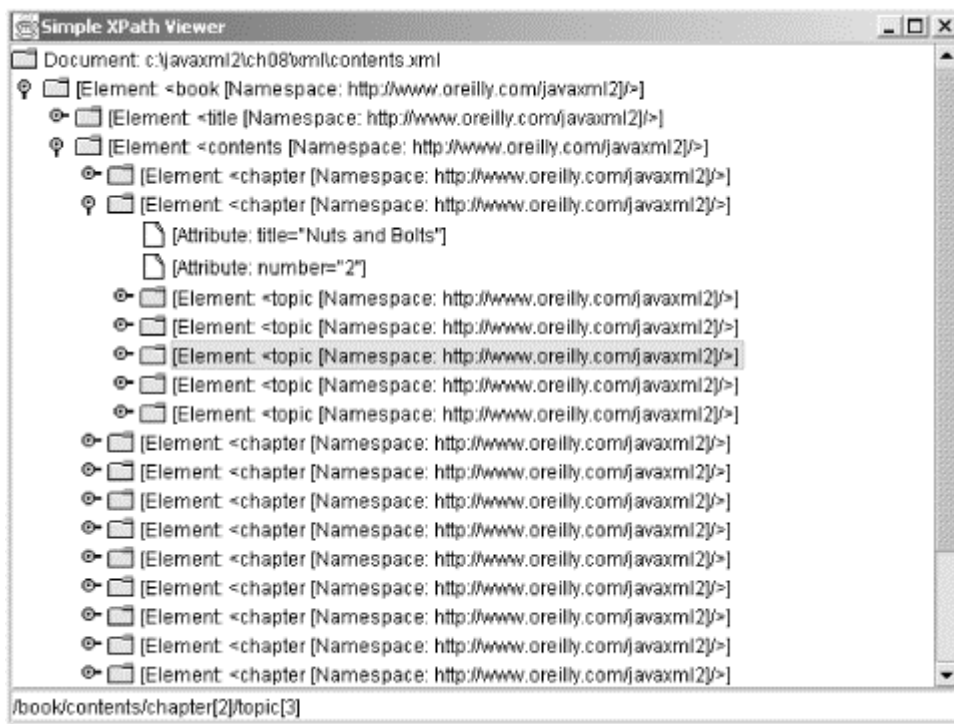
Simple XPath Viewer

Document: c:\javaxml2\ch08\xml\contents.xml
[Element: <book [Namespace: http://www.oreilly.com/javaxml2]/>]
[Element: <title [Namespace: http://www.oreilly.com/javaxml2]/>]
[Element: <contents [Namespace: http://www.oreilly.com/javaxml2]/>]
[Element: <chapter [Namespace: http://www.oreilly.com/javaxml2]/>]
[Element: <chapter [Namespace: http://www.oreilly.com/javaxml2]/>]
[Attribute: title="Nuts and Bolts"]
[Attribute: number="2"]
[Element: <topic [Namespace: http://www.oreilly.com/javaxml2]/>]
[Element: <topic [Namespace: http://www.oreilly.com/javaxml2]/>]
[Element: <topic [Namespace: http://www.oreilly.com/javaxml2]/>]
[Element: <topic [Namespace: http://www.oreilly.com/javaxml2]/>]
[Element: <topic [Namespace: http://www.oreilly.com/javaxml2]/>]
[Element: <chapter [Namespace: http://www.oreilly.com/javaxml2]/>]
[Element: <chapter [Namespace: http://www.oreilly.com/javaxml2]/>]
[Element: <chapter [Namespace: http://www.oreilly.com/javaxml2]/>]
[Element: <chapter [Namespace: http://www.oreilly.com/javaxml2]/>]
[Element: <chapter [Namespace: http://www.oreilly.com/javaxml2]/>]
[Element: <chapter [Namespace: http://www.oreilly.com/javaxml2]/>]
[Element: <chapter [Namespace: http://www.oreilly.com/javaxml2]/>]
[Element: <chapter [Namespace: http://www.oreilly.com/javaxml2]/>]
[Element: <chapter [Namespace: http://www.oreilly.com/javaxml2]/>]
/book/contents/chapter[2]/topic[3]